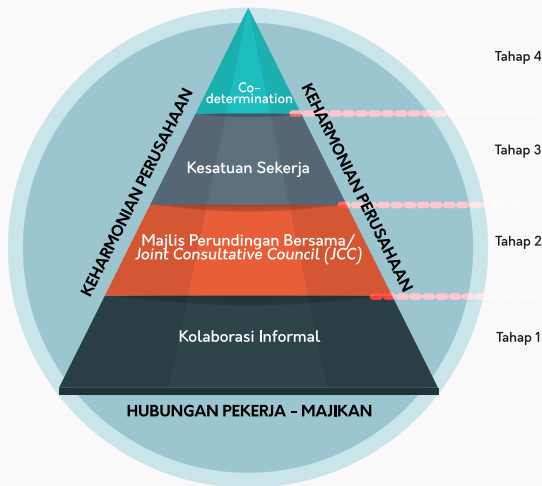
Co-determination

Kesatuan Sekerja

Majlis Perundingan Bersama/ Joint Consultative Council (JCC)

Kolaborasi Informal

KEHARMONIAN PERUSAHAAN

KEHARMONIAN PERUSAHAAN

HUBUNGAN PEKERJA - MAJIKAN

Tahap 4

Tahap 3

Tahap 2

Tahap 1